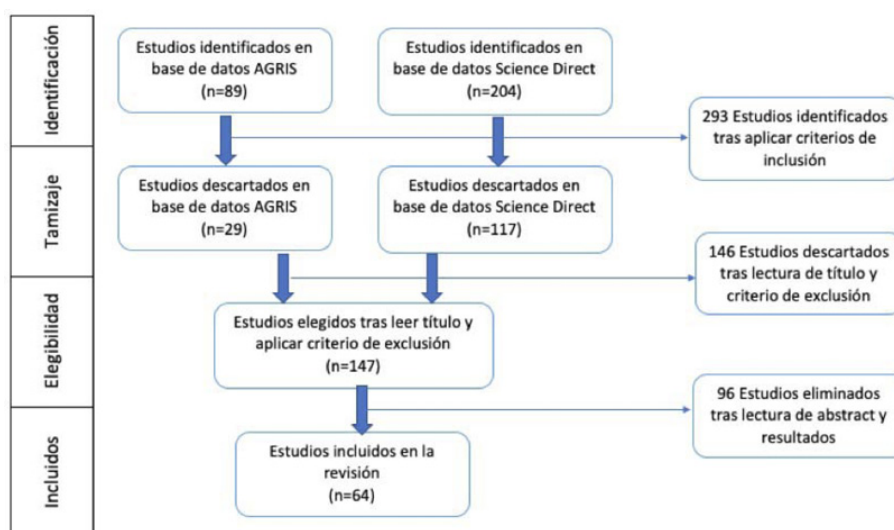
Identificación

Estudios identificados en base de datos AGRIS (n=89)

Estudios identificados en base de datos Science Direct (n=204)

293 Estudios identificados tras aplicar criterios de inclusión

Tamizaje

Estudios descartados en base de datos AGRIS (n=29)

Estudios descartados en base de datos Science Direct (n=117)

146 Estudios descartados tras lectura de título y criterio de exclusión

Elegibilidad

Estudios elegidos tras leer título y aplicar criterio de exclusión (n=147)

96 Estudios eliminados tras lectura de abstract y resultados

Incluidos

Estudios incluidos en la revisión (n=64)